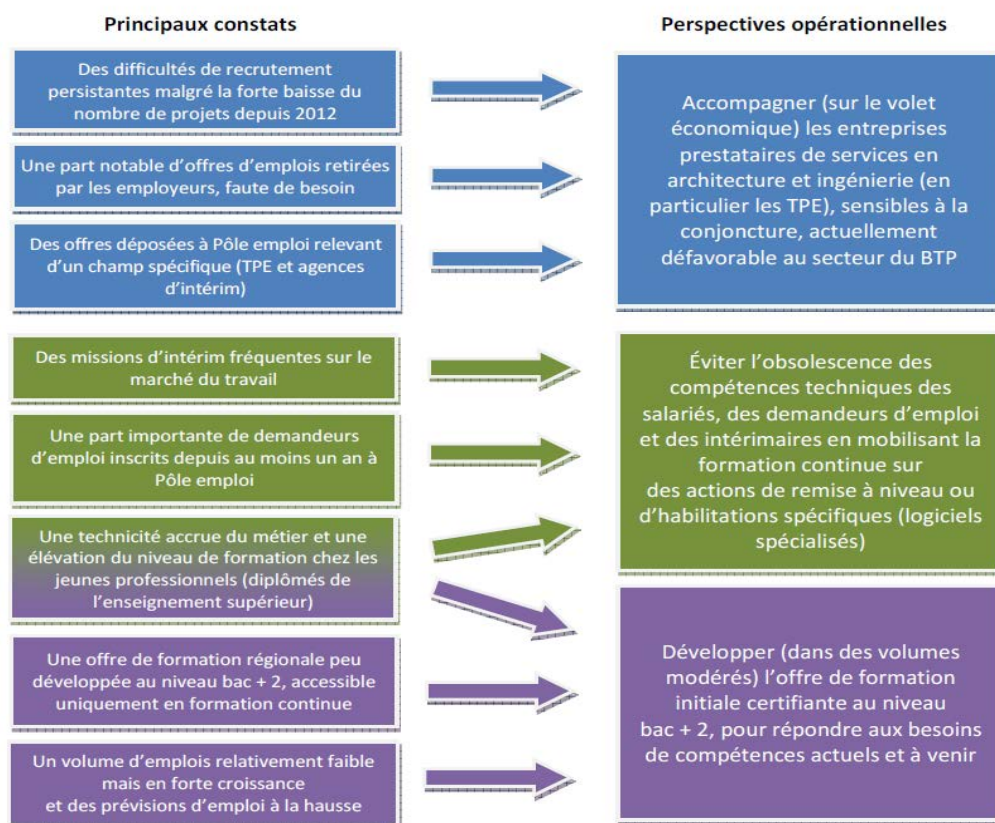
Principaux constats

Des difficultés de recrutement persistantes malgré la forte baisse du nombre de projets depuis 2012

Une part notable d'offres d'emplois retirées par les employeurs, faute de besoin

Des offres déposées à Pôle emploi relevant d'un champ spécifique (TPE et agences d'intérim)

Des missions d'intérim fréquentes sur le marché du travail

Une part importante de demandeurs d'emploi inscrits depuis au moins un an à Pôle emploi

Une technicité accrue du métier et une élévation du niveau de formation chez les jeunes professionnels (diplômés de l'enseignement supérieur)

Une offre de formation régionale peu développée au niveau bac + 2, accessible uniquement en formation continue

Un volume d'emplois relativement faible mais en forte croissance et des prévisions d'emploi à la hausse

Perspectives opérationnelles

Accompagner (sur le volet économique) les entreprises prestataires de services en architecture et ingénierie (en particulier les TPE), sensibles à la conjoncture, actuellement défavorable au secteur du BTP

Éviter l'obsolescence des compétences techniques des salariés, des demandeurs d'emploi et des intérimaires en mobilisant la formation continue sur des actions de remise à niveau ou d'habilitations spécifiques (logiciels spécialisés)

Développer (dans des volumes modérés) l'offre de formation initiale certifiante au niveau bac + 2, pour répondre aux besoins de compétences actuels et à venir